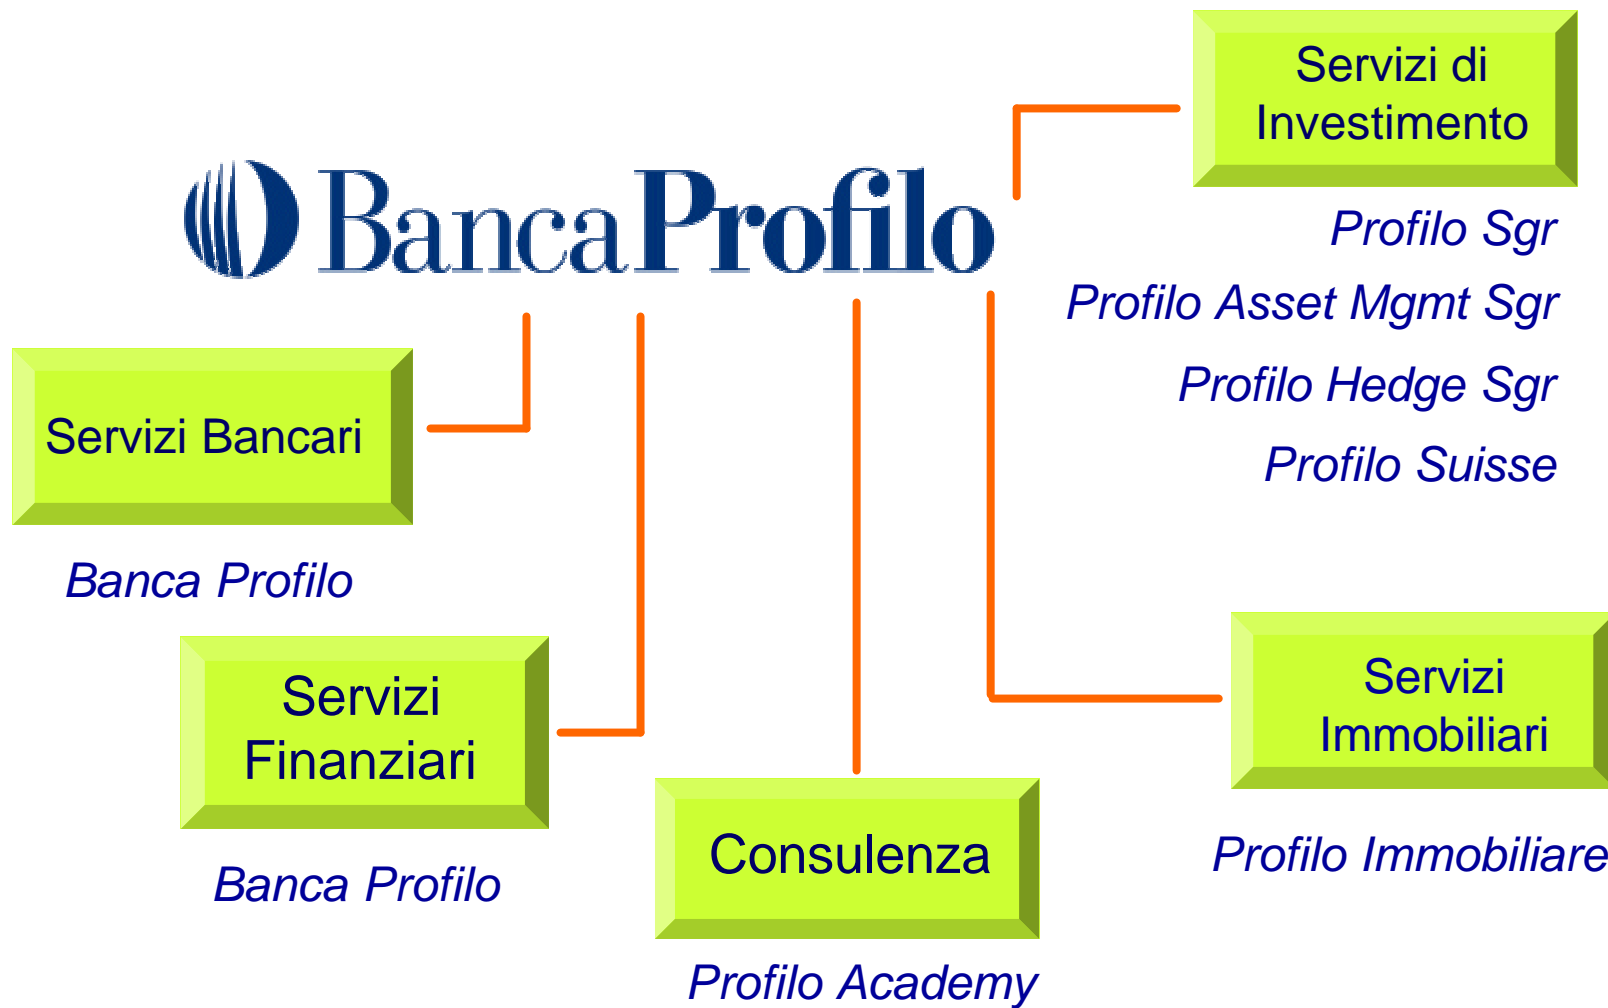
Banca Profilo

Servizi di Investimento

Profilo Sgr

Profilo Asset Mgmt Sgr

Profilo Hedge Sgr

Profilo Suisse

Servizi Bancari

Banca Profilo

Servizi Finanziari

Banca Profilo

Consulenza

Profilo Academy

Servizi Immobiliari

Profilo Immobiliare